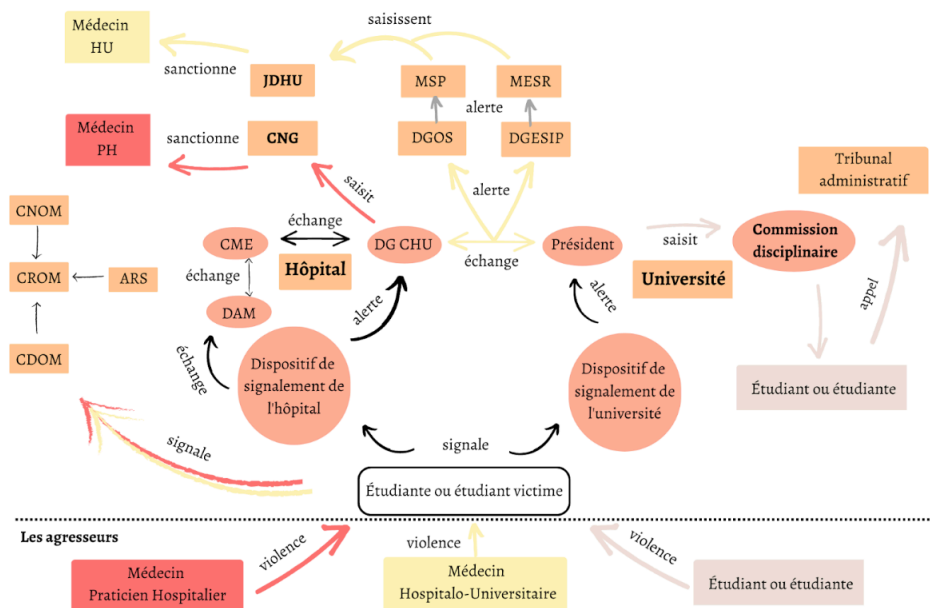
Médecin HU

saisissent

sanctionne

JDHU

MSP

MESR

alerte

Médecin PH

sanctionne

CNG

DGOS

DGESIP

Tribunal administratif

CNOM

saisit

alerte

échange

CME

DG CHU

Président

saisit

Commission disciplinaire

CROM

ARS

échange

Hôpital

échange

Université

DAM

alerte

alerte

appel

CDOM

échange

Dispositif de signalement de l'hôpital

Dispositif de signalement de l'université

Étudiant ou étudiante

signale

signale

Étudiante ou étudiant victime

Les agresseurs

violence

violence

violence

Médecin Praticien Hospitalier

Médecin Hospitalo-Universitaire

Étudiant ou étudiante